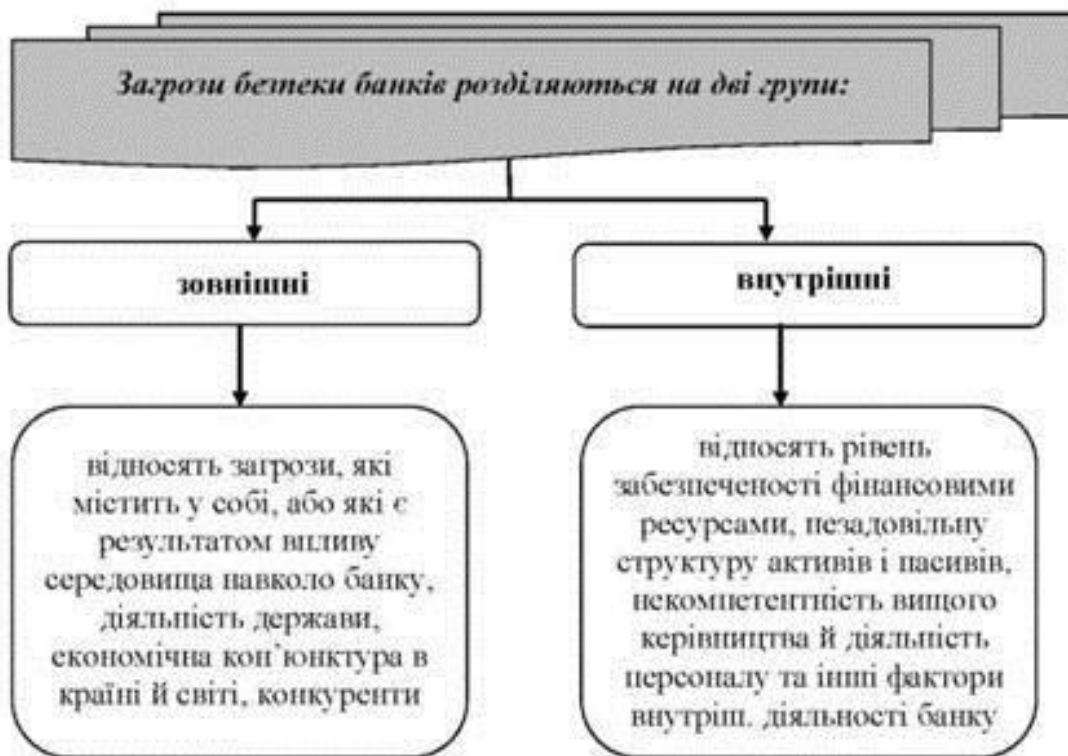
Загрози безпеки банків розділяються на дві групи:

зовнішні

внутрішні

відносять загрози, які містить у собі, або які є результатом впливу середовища навколо банку, діяльність держави, економічна кон`юнктура в країні й світі, конкуренти

відносять рівень забезпеченості фінансовими ресурсами, незадовільну структуру активів і пасивів, некомпетентність вищого керівництва й діяльність персоналу та інші фактори внутріш. діяльності банку